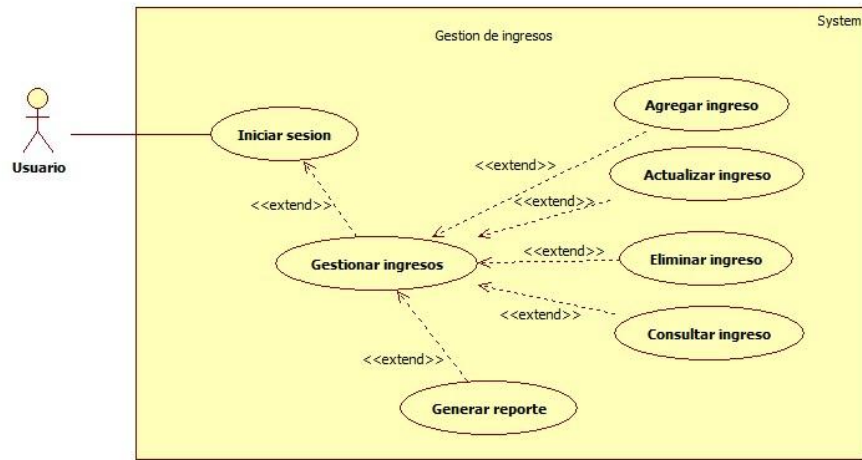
System

Gestion de ingresos

Usuario

Iniciar sesion

Agregar ingreso

<<extend>>

Actualizar ingreso

<<extend>>

<<extend>>

Gestionar ingresos

<<extend>>

Eliminar ingreso

<<extend>>

Consultar ingreso

<<extend>>

Generar reporte